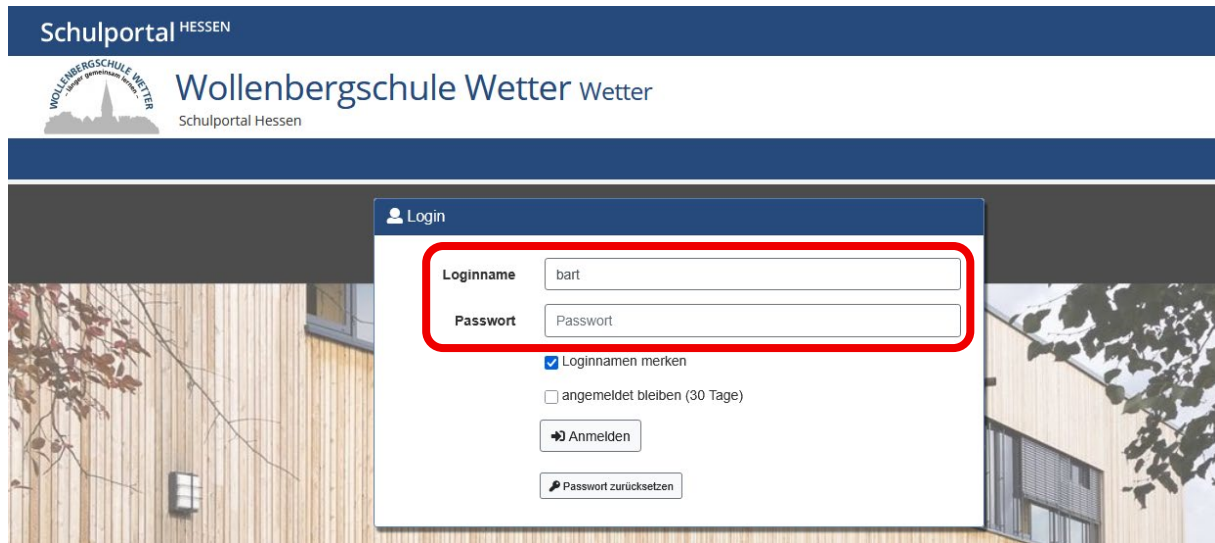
Schulportal HESSEN

WOLLENBERGSCHULE WETTER
länger gemeinsam lernen

Wollenbergschule Wetter Wetter
Schulportal Hessen

Login

Loginname bart

Passwort Passwort

Loginnamen merken

angemeldet bleiben (30 Tage)

Anmelden

Passwort zurücksetzen